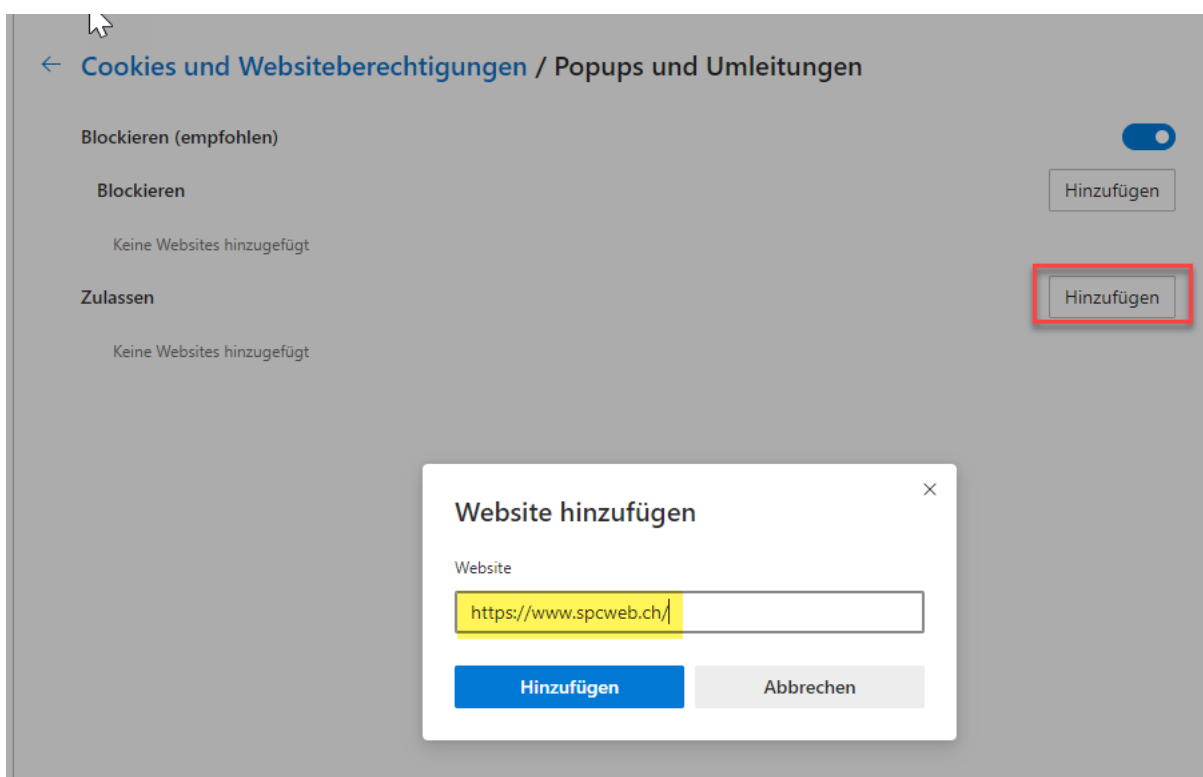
← Cookies und Websiteberechtigungen / Popups und Umleitungen

Blockieren (empfohlen)

Blockieren

Hinzufügen

Keine Websites hinzugefügt

Zulassen

Hinzufügen

Keine Websites hinzugefügt

Website hinzufügen

×

Website

https://www.spcweb.ch/

Hinzufügen

Abbrechen